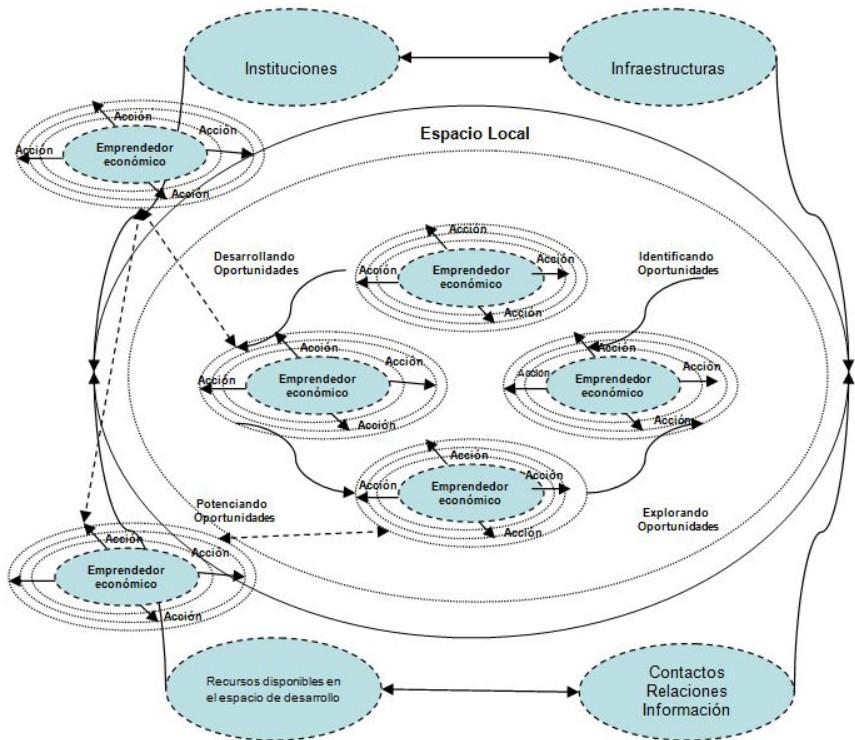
Instituciones

Infraestructuras

Acción
Acción
Acción
Emprendedor económico
Acción

Espacio Local

Desarrollando Oportunidades

Acción
Acción
Acción
Emprendedor económico
Acción

Identificando Oportunidades

Acción
Acción
Acción
Emprendedor económico
Acción

Acción
Acción
Acción
Emprendedor económico
Acción

Acción
Acción
Acción
Emprendedor económico
Acción

Potenciando Oportunidades

Explorando Oportunidades

Acción
Acción
Emprendedor económico
Acción

Recursos disponibles en el espacio de desarrollo

Contactos
Relaciones
Información